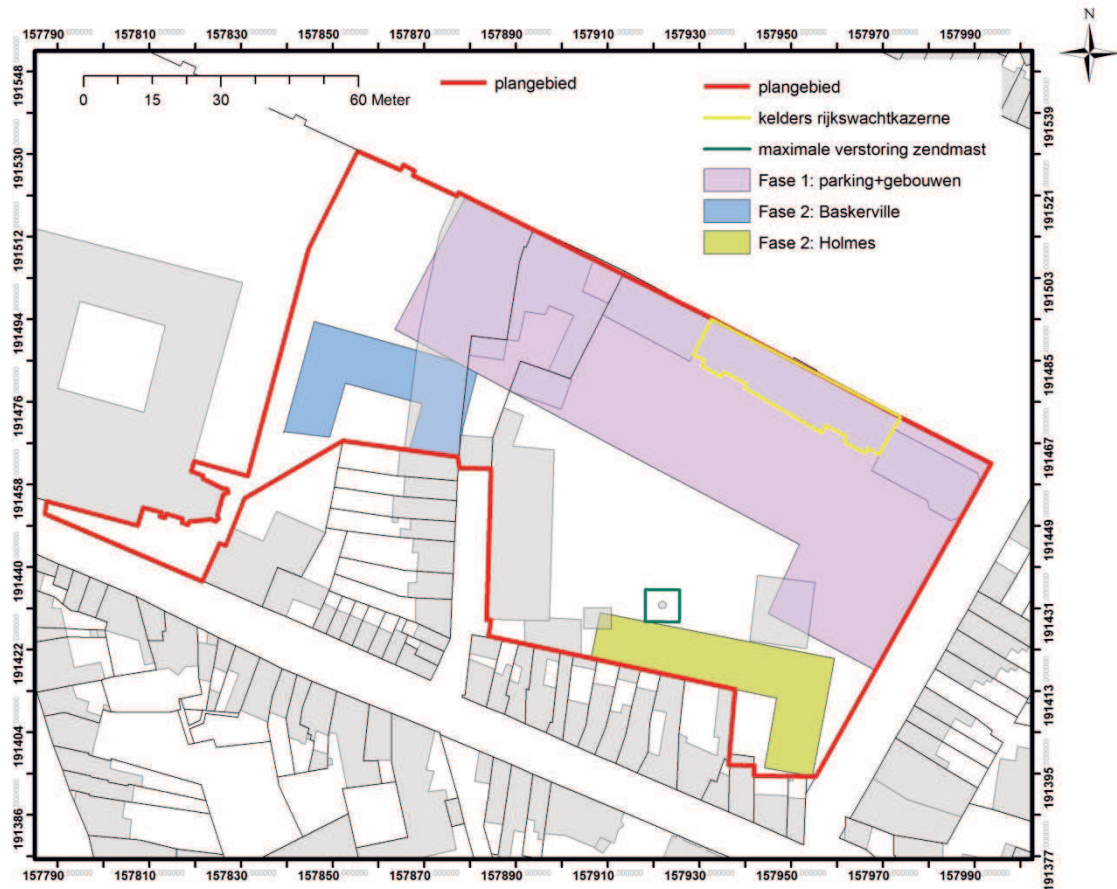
157790 157810 157830 157850 157870 157890 157910 157930 157950 157970 157990

N

0 15 30 60 Meter

plangebied

plangebied
kelders rijkswachtkazerne
maximale verstoring zendmast
Fase 1: parking+gebouwen
Fase 2: Baskerville
Fase 2: Holmes

191548
191530
191512
191494
191476
191458
191440
191422
191404
191386

191539
191521
191503
191485
191467
191449
191431
191413
191395
191377

157790 157810 157830 157850 157870 157890 157910 157930 157950 157970 157990